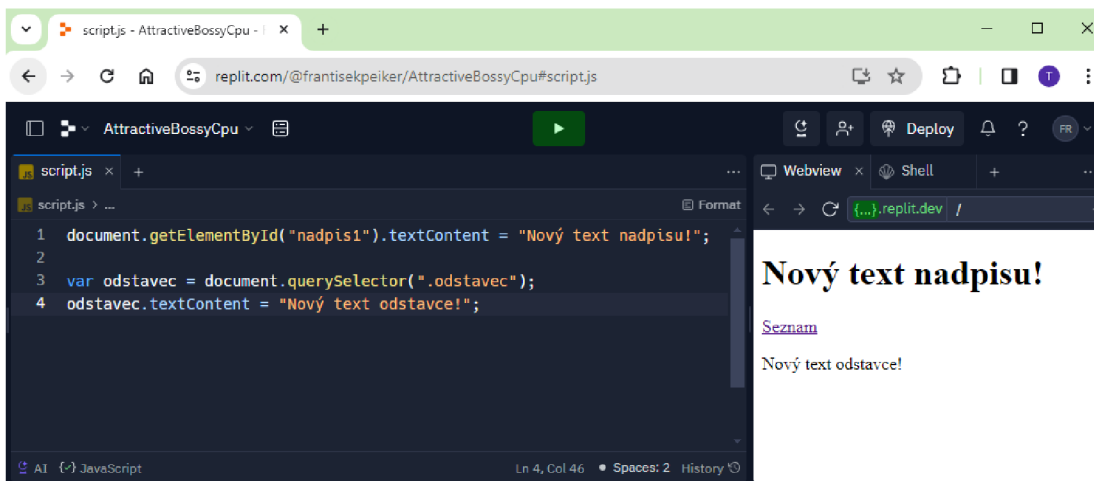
script.js - AttractiveBossyCpu - |

replit.com/@frantisekpeiker/AttractiveBossyCpu#script.js

AttractiveBossyCpu

Deploy

FR

script.js

script.js > ...

Format

1 document.getElementById("nadpis1").textContent = "Nový text nadpisu!";
2
3 var odstavec = document.querySelector(".odstavec");
4 odstavec.textContent = "Nový text odstavce!";

Webview

Shell

{...}.replit.dev /

Nový text nadpisu!

Seznam

Nový text odstavce!

AI {} JavaScript

Ln 4, Col 46 Spaces: 2 History